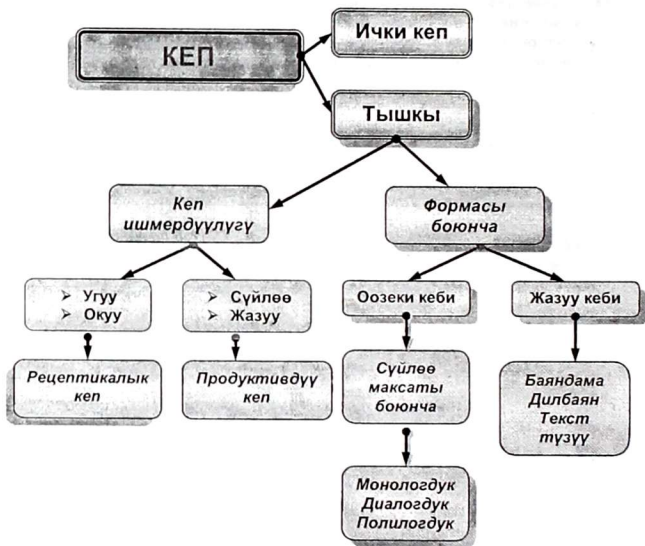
КЕП

Ички кеп

Тышкы

Кеп ишмердуулугу

Формасы боюнча

➢ Угуу
➢ Окуу

➢ Сүйлөө
➢ Жазуу

Оозеки кеби

Жазуу кеби

Рецептикалык кеп

Продуктивдүү кеп

Сүйлөө максаты боюнча

Баяндама
Дилбаян
Текст түзүү

Монологдук
Диалогдук
Полилогдук